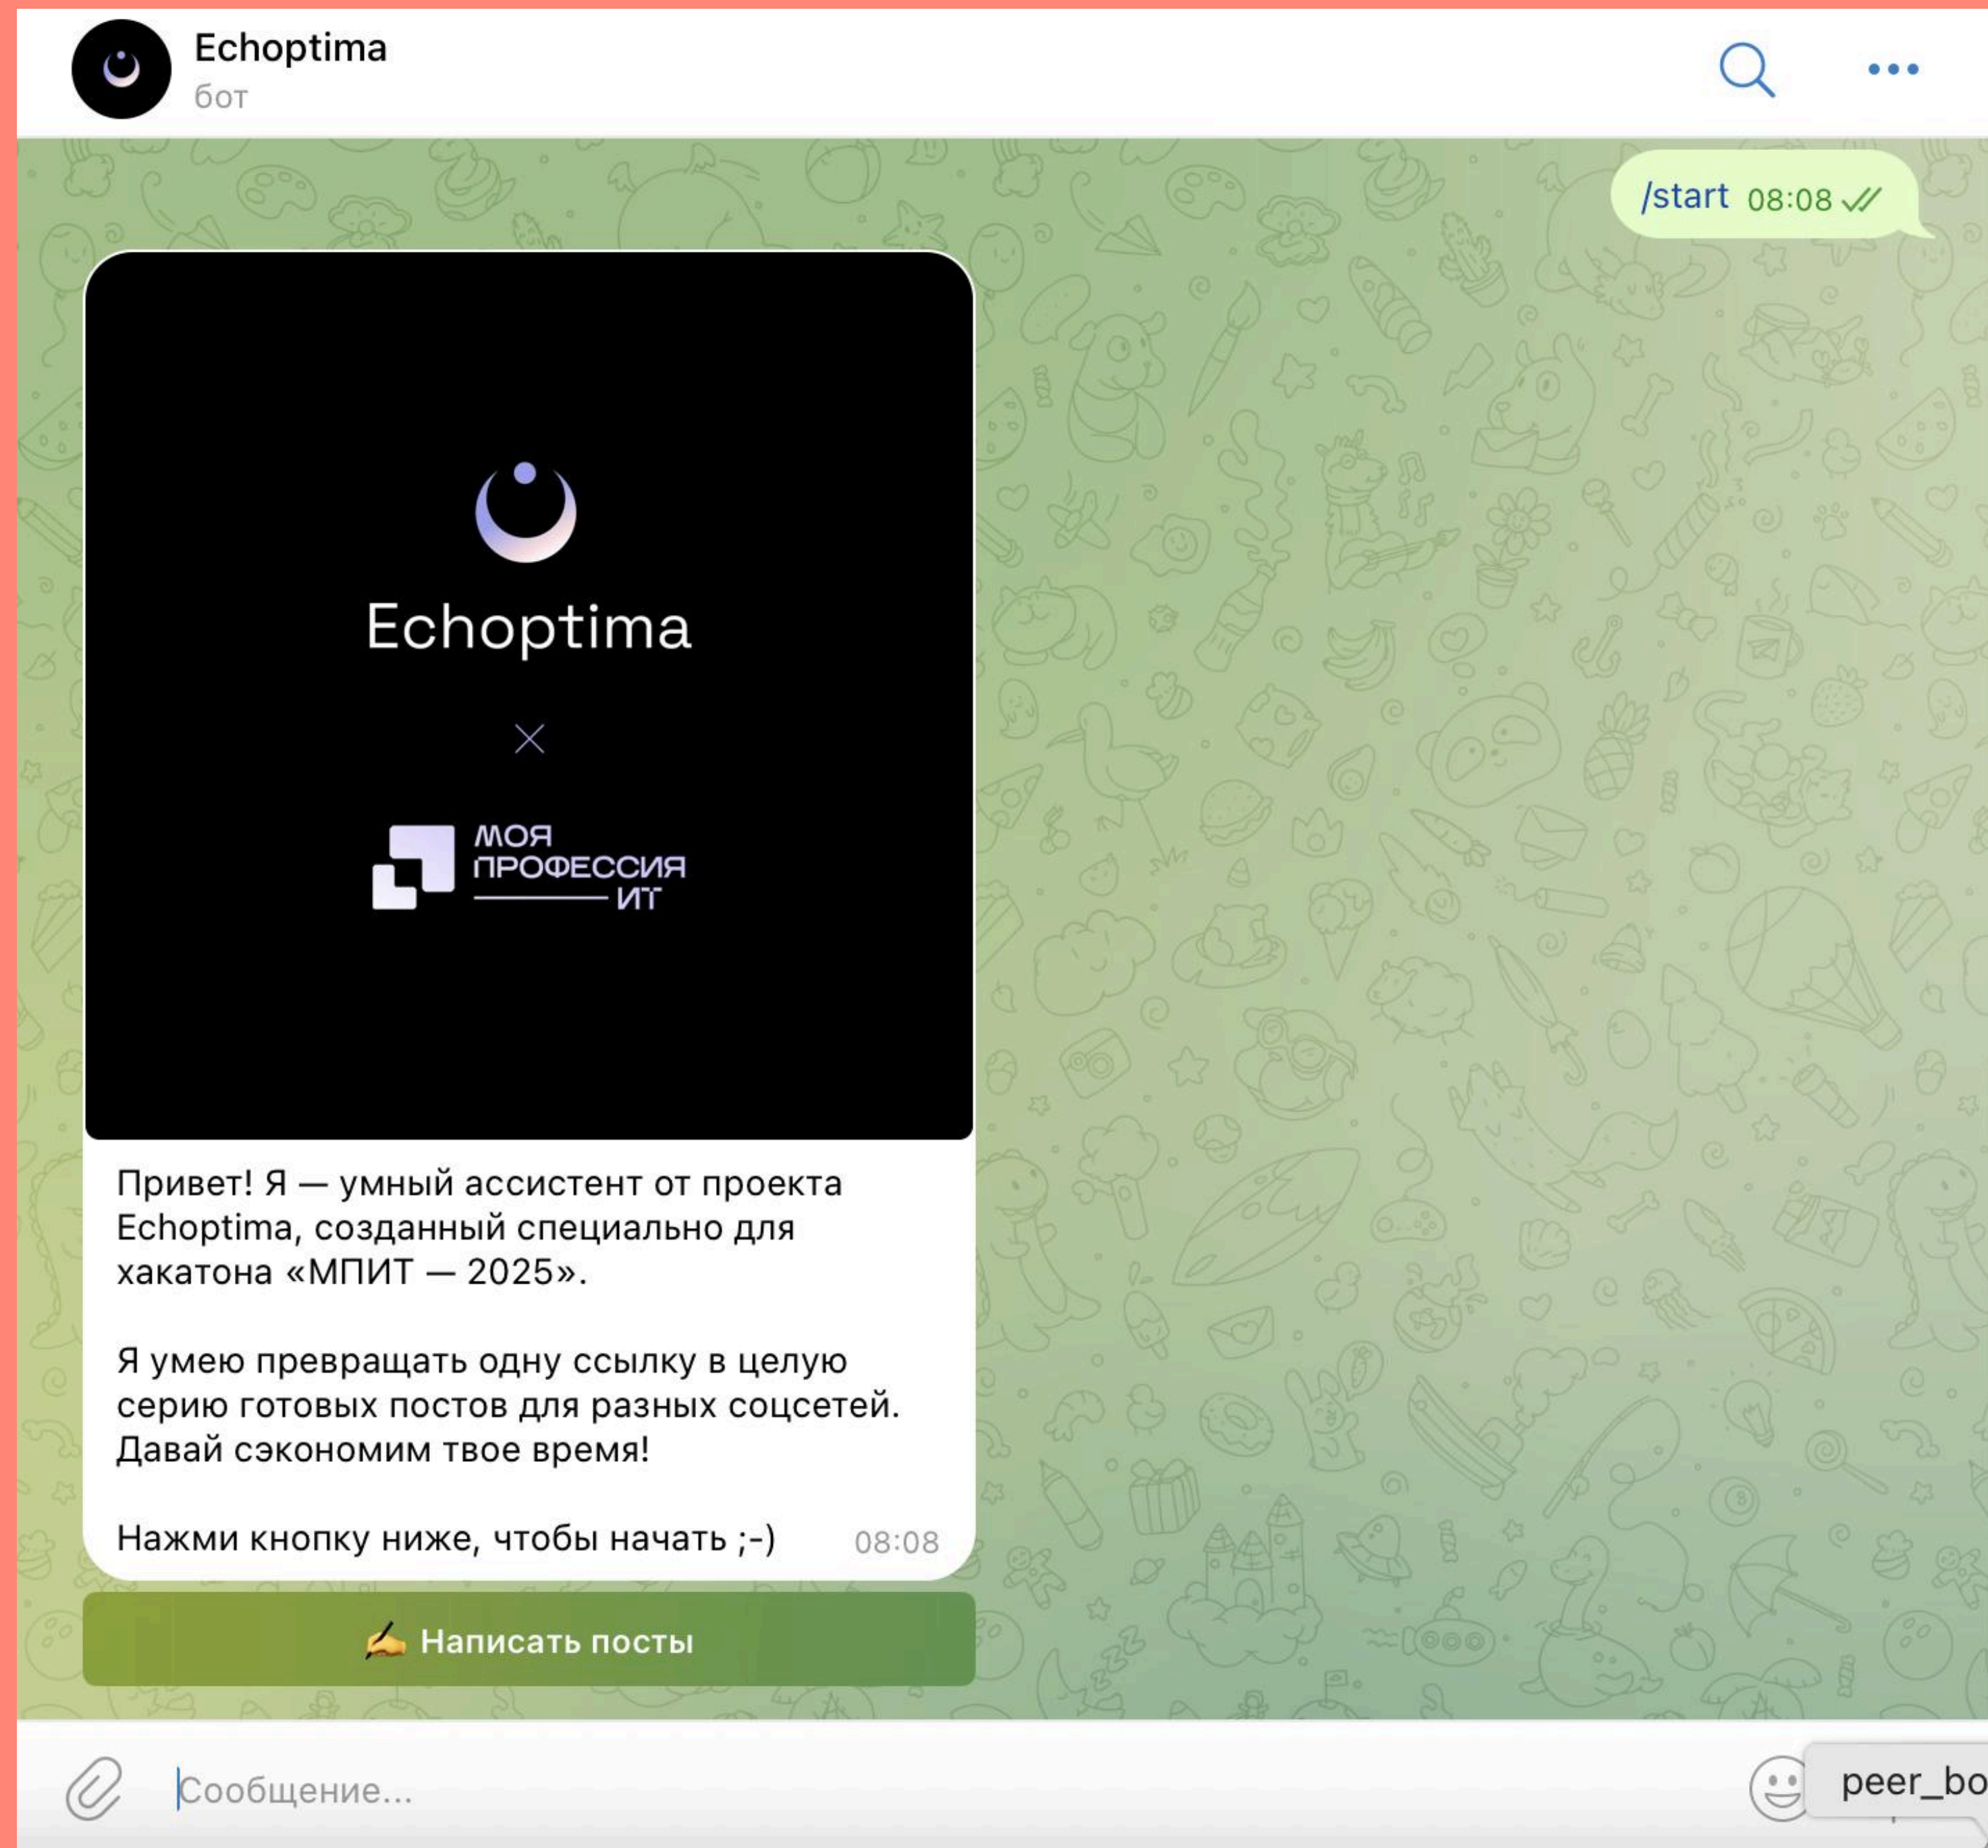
Echoptima
бот

/start 08:08

Echoptima

×

МОЯ ПРОФЕССИЯ ИТ

Привет! Я — умный ассистент от проекта Echoptima, созданный специально для хакатона «МПИТ — 2025».

Я умею превращать одну ссылку в целую серию готовых постов для разных соцсетей. Давай сэкономим твое время!

Нажми кнопку ниже, чтобы начать ;-) 08:08

✍️ Написать посты

Сообщение...

peer_bo